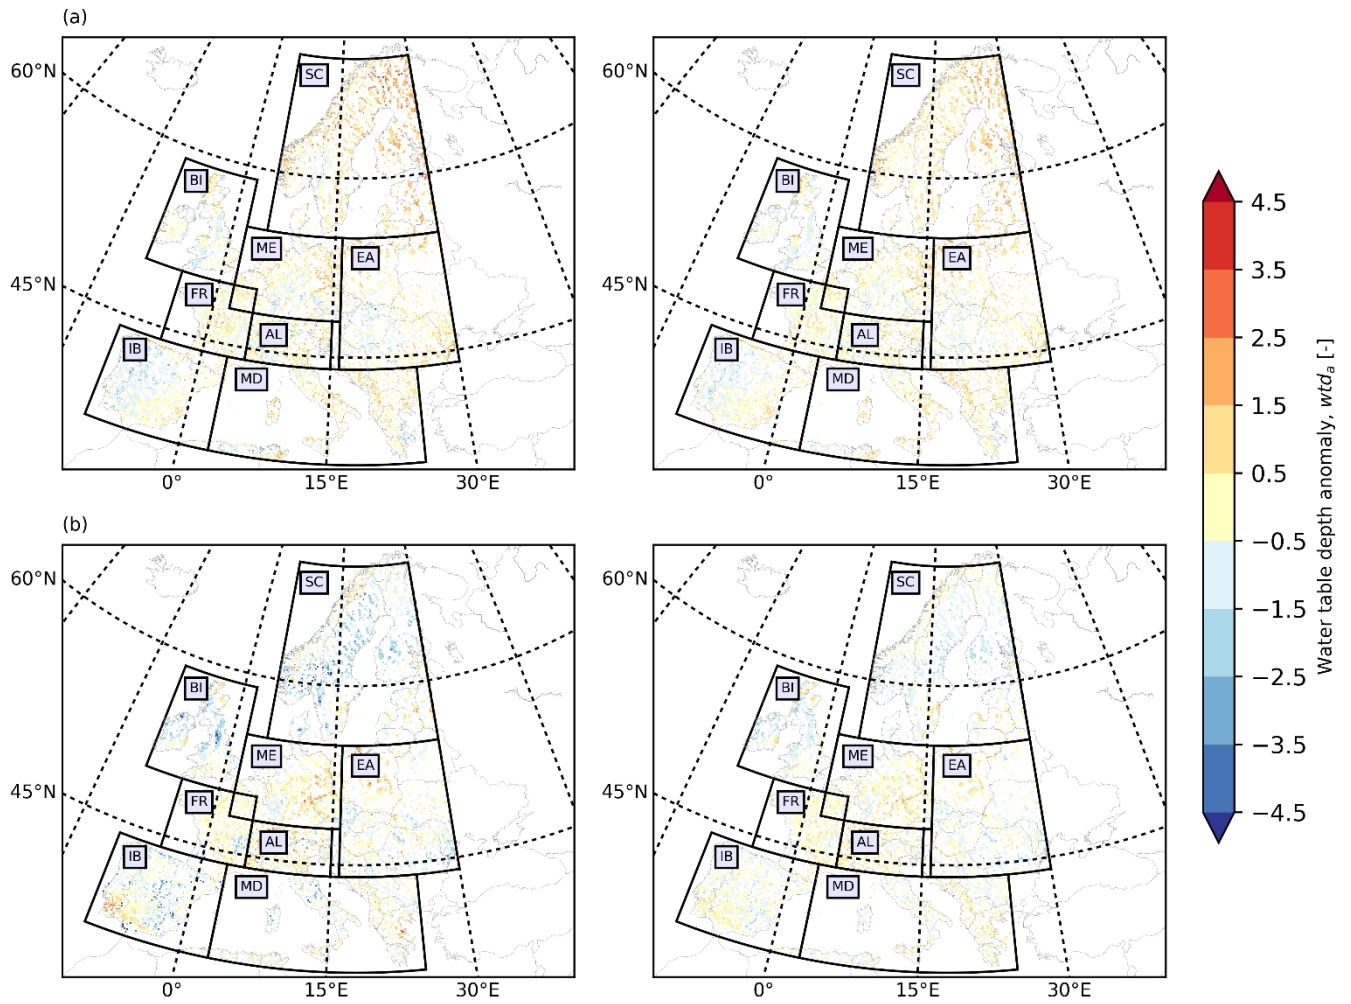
(a)

60°N
SC
BI
ME
EA
45°N
FR
AL
IB
MD
0°
15°E
30°E

60°N
SC
BI
ME
EA
45°N
FR
AL
IB
MD
0°
15°E
30°E

(b)

60°N
SC
BI
ME
EA
45°N
FR
AL
IB
MD
0°
15°E
30°E

60°N
SC
BI
ME
EA
45°N
FR
AL
IB
MD
0°
15°E
30°E

4.5
3.5
2.5
1.5
0.5
−0.5
−1.5
−2.5
−3.5
−4.5
Water table depth anomaly, $wtd_a$ [-]